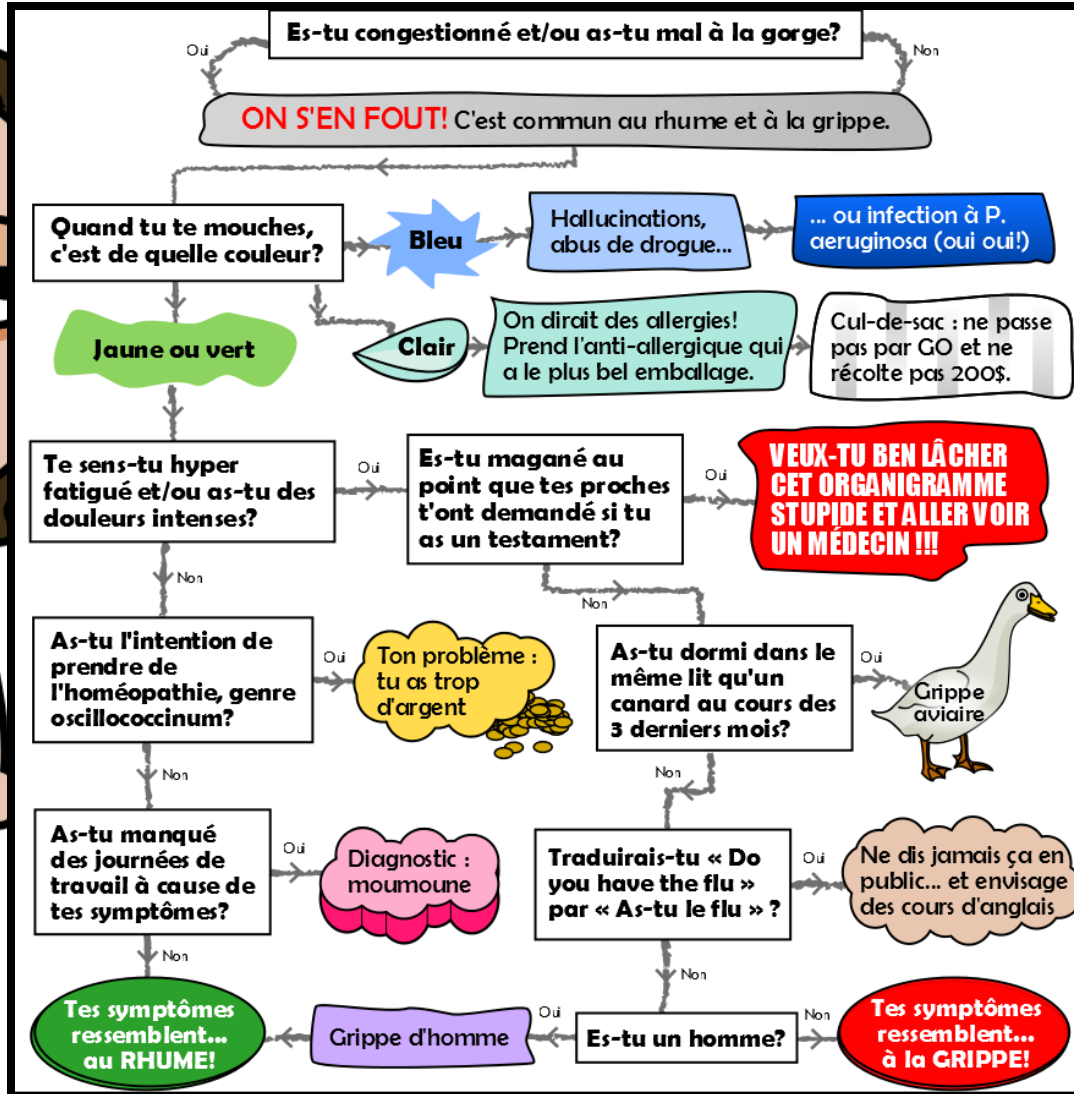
Es-tu congestionné et/ou as-tu mal à la gorge?

Oui

Non

ON S'EN FOUT! C'est commun au rhume et à la grippe.

Quand tu te mouches, c'est de quelle couleur?

Bleu

Hallucinations, abus de drogue...

... ou infection à P. aeruginosa (oui oui!)

Jaune ou vert

Clair

On dirait des allergies! Prend l'anti-allergique qui a le plus bel emballage.

Cul-de-sac : ne passe pas par GO et ne récolte pas 200$.

Te sens-tu hyper fatigué et/ou as-tu des douleurs intenses?

Oui

Es-tu magané au point que tes proches t'ont demandé si tu as un testament?

Oui

VEUX-TU BEN LÂCHER CET ORGANIGRAMME STUPIDE ET ALLER VOIR UN MÉDECIN !!!

Non

Non

As-tu l'intention de prendre de l'homéopathie, genre oscillococcinum?

Oui

Ton problème : tu as trop d'argent

As-tu dormi dans le même lit qu'un canard au cours des 3 derniers mois?

Oui

Grippe aviaire

Non

Non

As-tu manqué des journées de travail à cause de tes symptômes?

Oui

Diagnostic : moumoune

Traduirais-tu « Do you have the flu » par « As-tu le flu » ?

Oui

Ne dis jamais ça en public... et envisage des cours d'anglais

Non

Non

Tes symptômes ressemblent... au RHUME!

Grippe d'homme

Oui

Es-tu un homme?

Non

Tes symptômes ressemblent... à la GRIPPE!